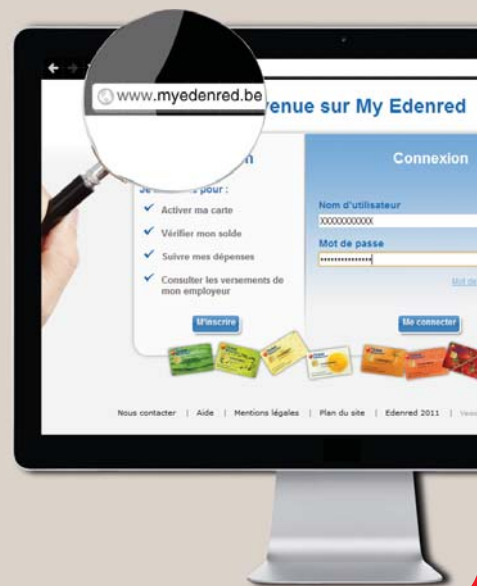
www.myedenred.be

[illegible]venue sur My Edenred

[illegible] pour :

Activer ma carte

Vérifier mon solde

Suivre mes dépenses

Consulter les versements de mon employeur

M'inscrire

Connexion

Nom d'utilisateur

XXXXXXXXXXX

Mot de passe

••••••••••••••

Mot de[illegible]

Me connecter

Nous contacter | Aide | Mentions légales | Plan du site | Edenred 2011 | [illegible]